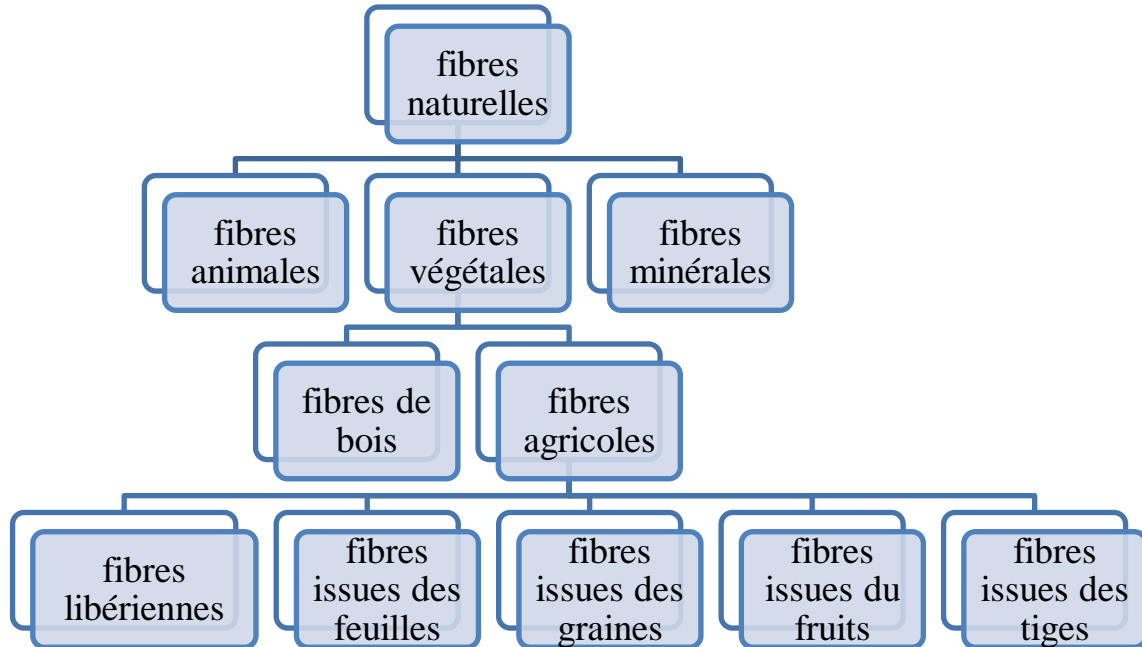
fibres naturelles

fibres animales

fibres végétales

fibres minérales

fibres de bois

fibres agricoles

fibres libériennes

fibres issues des feuilles

fibres issues des graines

fibres issues du fruits

fibres issues des tiges